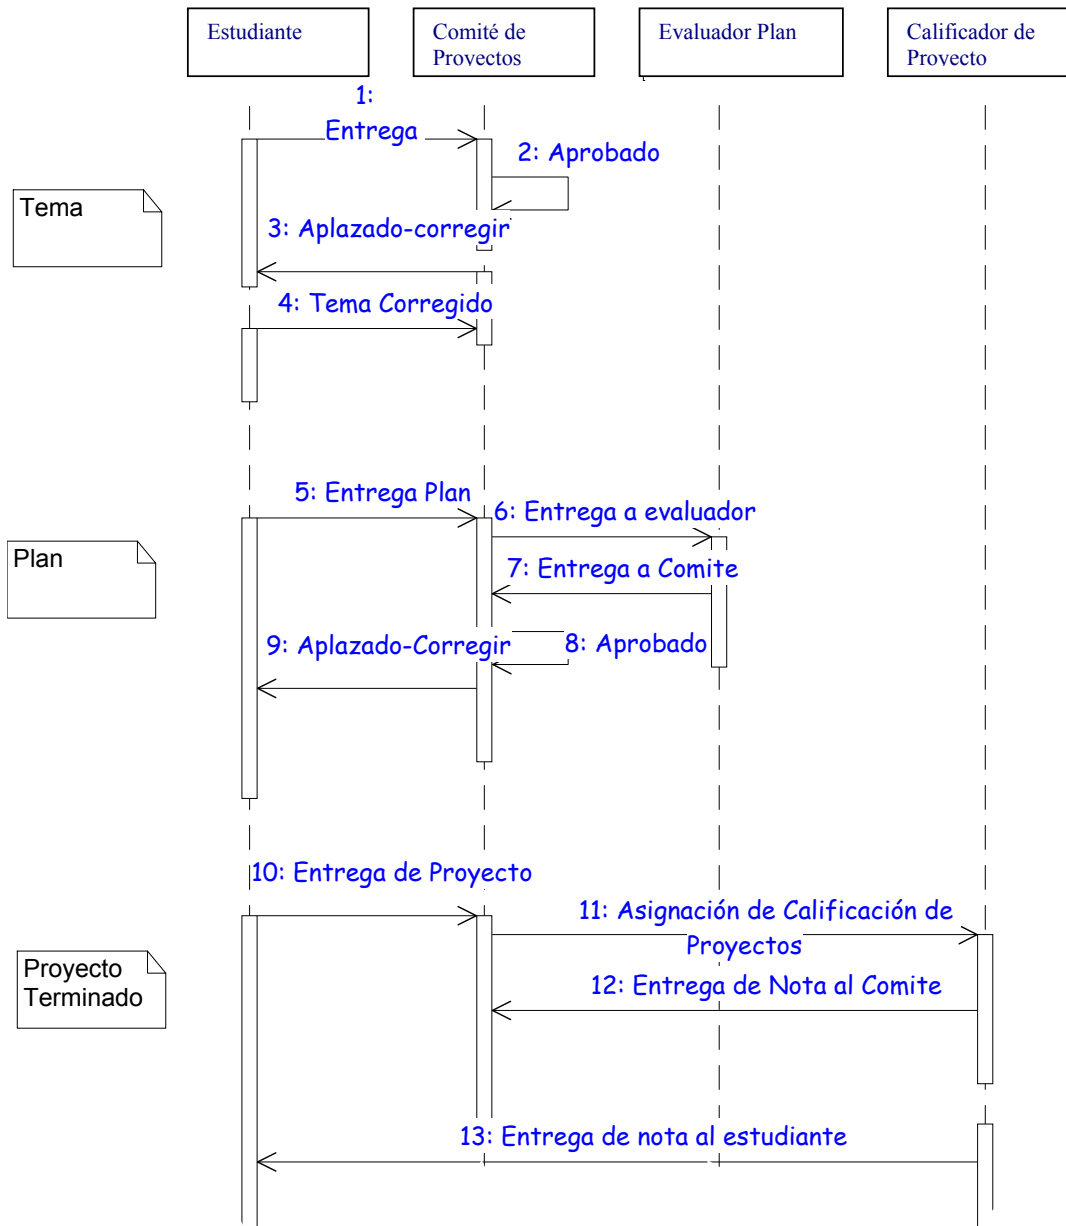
Estudiante

Comité de Provectos

Evaluador Plan

Calificador de Provecto

1: Entrega

2: Aprobado

Tema

3: Aplazado-corregir

4: Tema Corregido

5: Entrega Plan

6: Entrega a evaluador

Plan

7: Entrega a Comite

9: Aplazado-Corregir

8: Aprobado

10: Entrega de Proyecto

11: Asignación de Calificación de Proyectos

Proyecto Terminado

12: Entrega de Nota al Comite

13: Entrega de nota al estudiante